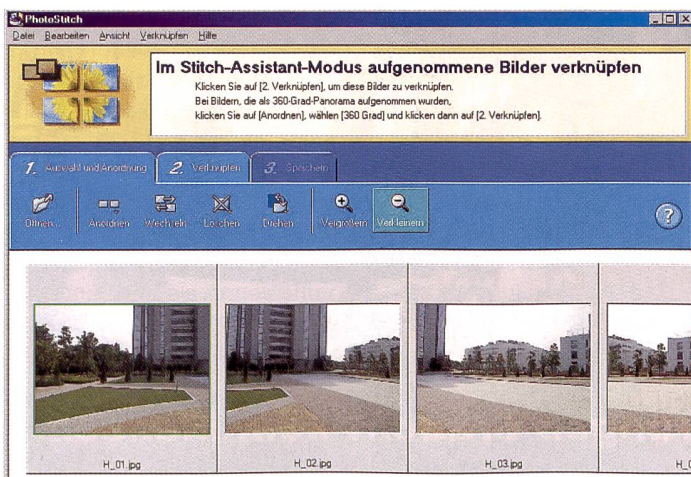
PhotoStitch

Datei Bearbeiten Ansicht Verknüpfen Hilfe

Im Stitch-Assistant-Modus aufgenommene Bilder verknüpfen

Klicken Sie auf [2. Verknüpfen], um diese Bilder zu verknüpfen.
Bei Bildern, die als 360-Grad-Panorama aufgenommen wurden,
klicken Sie auf [Anordnen], wählen [360 Grad] und klicken dann auf [2. Verknüpfen].

1. Auswahl und Anordnung 2. Verknüpfen 3. Speichern

Öffnen... Anordnen Wechseln Löschen Drehen Vergrößern Verkleinern ?

H_01.jpg H_02.jpg H_03.jpg H_0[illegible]